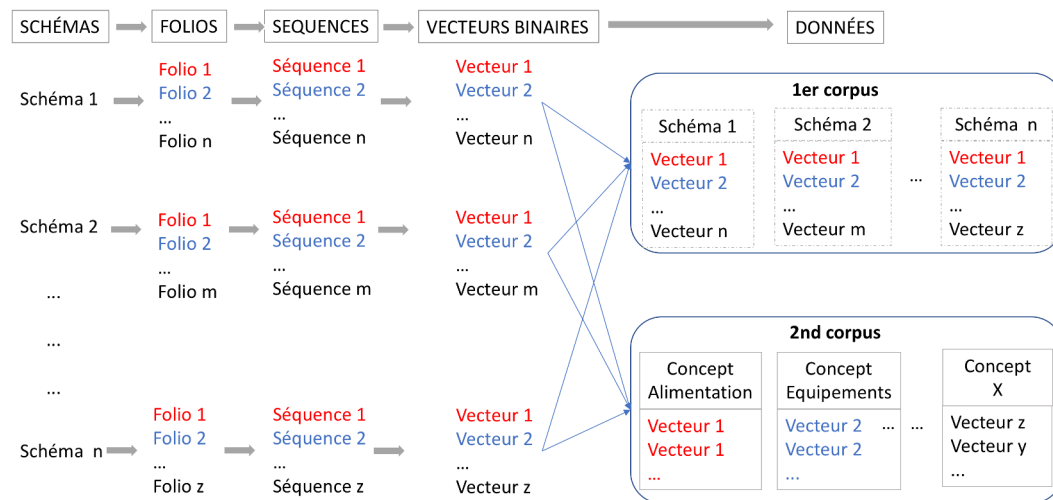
SCHÉMAS FOLIOS SEQUENCES VECTEURS BINAIRES DONNÉES

Schéma 1
Folio 1
Folio 2
...
Folio n
Séquence 1
Séquence 2
...
Séquence n
Vecteur 1
Vecteur 2
...
Vecteur n

Schéma 2
Folio 1
Folio 2
...
Folio m
Séquence 1
Séquence 2
...
Séquence m
Vecteur 1
Vecteur 2
...
Vecteur m

...
...
...

Schéma n
Folio 1
Folio 2
...
Folio z
Séquence 1
Séquence 2
...
Séquence z
Vecteur 1
Vecteur 2
...
Vecteur z

1er corpus
Schéma 1
Vecteur 1
Vecteur 2
...
Vecteur n
Schéma 2
Vecteur 1
Vecteur 2
...
Vecteur m
...
Schéma n
Vecteur 1
Vecteur 2
...
Vecteur z

2nd corpus
Concept Alimentation
Vecteur 1
Vecteur 1
...
Concept Equipements
Vecteur 2
Vecteur 2
...
...
...
Concept X
Vecteur z
Vecteur y
...